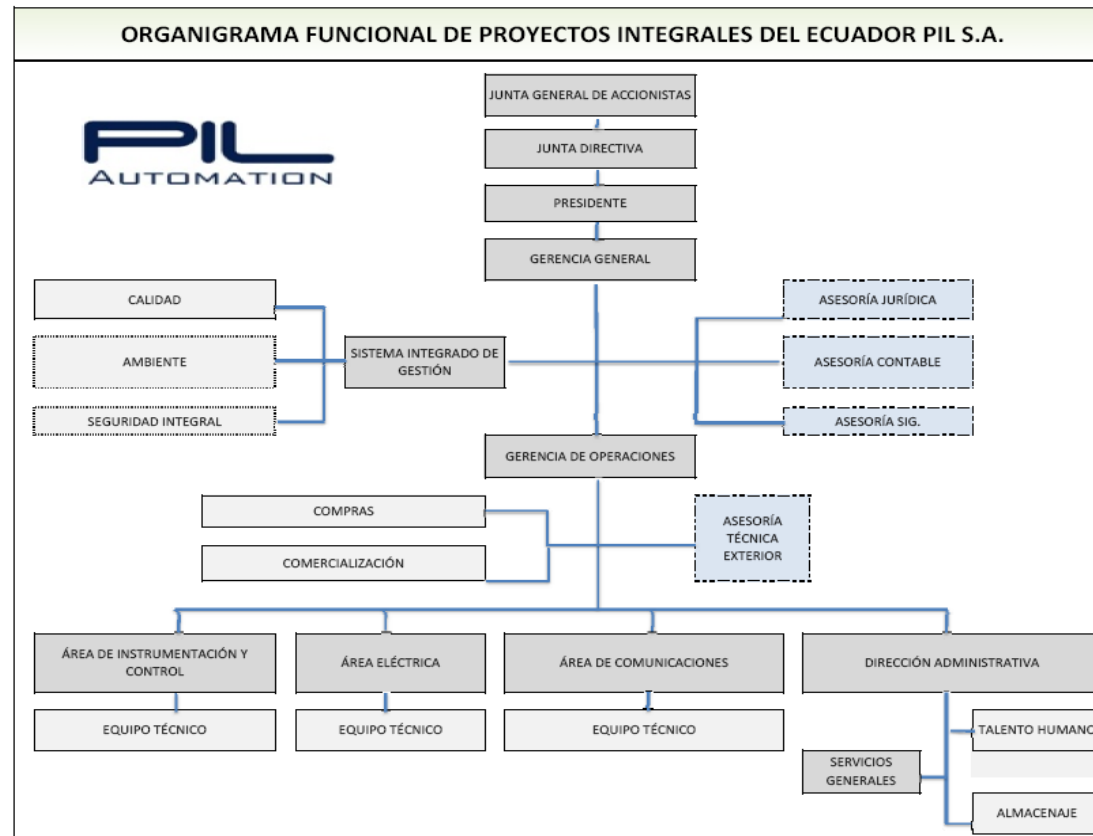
ORGANIGRAMA FUNCIONAL DE PROYECTOS INTEGRALES DEL ECUADOR PIL S.A.

PIL
AUTOMATION

JUNTA GENERAL DE ACCIONISTAS

JUNTA DIRECTIVA

PRESIDENTE

GERENCIA GENERAL

CALIDAD

AMBIENTE

SEGURIDAD INTEGRAL

SISTEMA INTEGRADO DE GESTIÓN

ASESORÍA JURÍDICA

ASESORÍA CONTABLE

ASESORÍA SIG.

GERENCIA DE OPERACIONES

COMPRAS

COMERCIALIZACIÓN

ASESORÍA TÉCNICA EXTERIOR

ÁREA DE INSTRUMENTACIÓN Y CONTROL

ÁREA ELÉCTRICA

ÁREA DE COMUNICACIONES

DIRECCIÓN ADMINISTRATIVA

EQUIPO TÉCNICO

EQUIPO TÉCNICO

EQUIPO TÉCNICO

TALENTO HUMANO

SERVICIOS GENERALES

ALMACENAJE